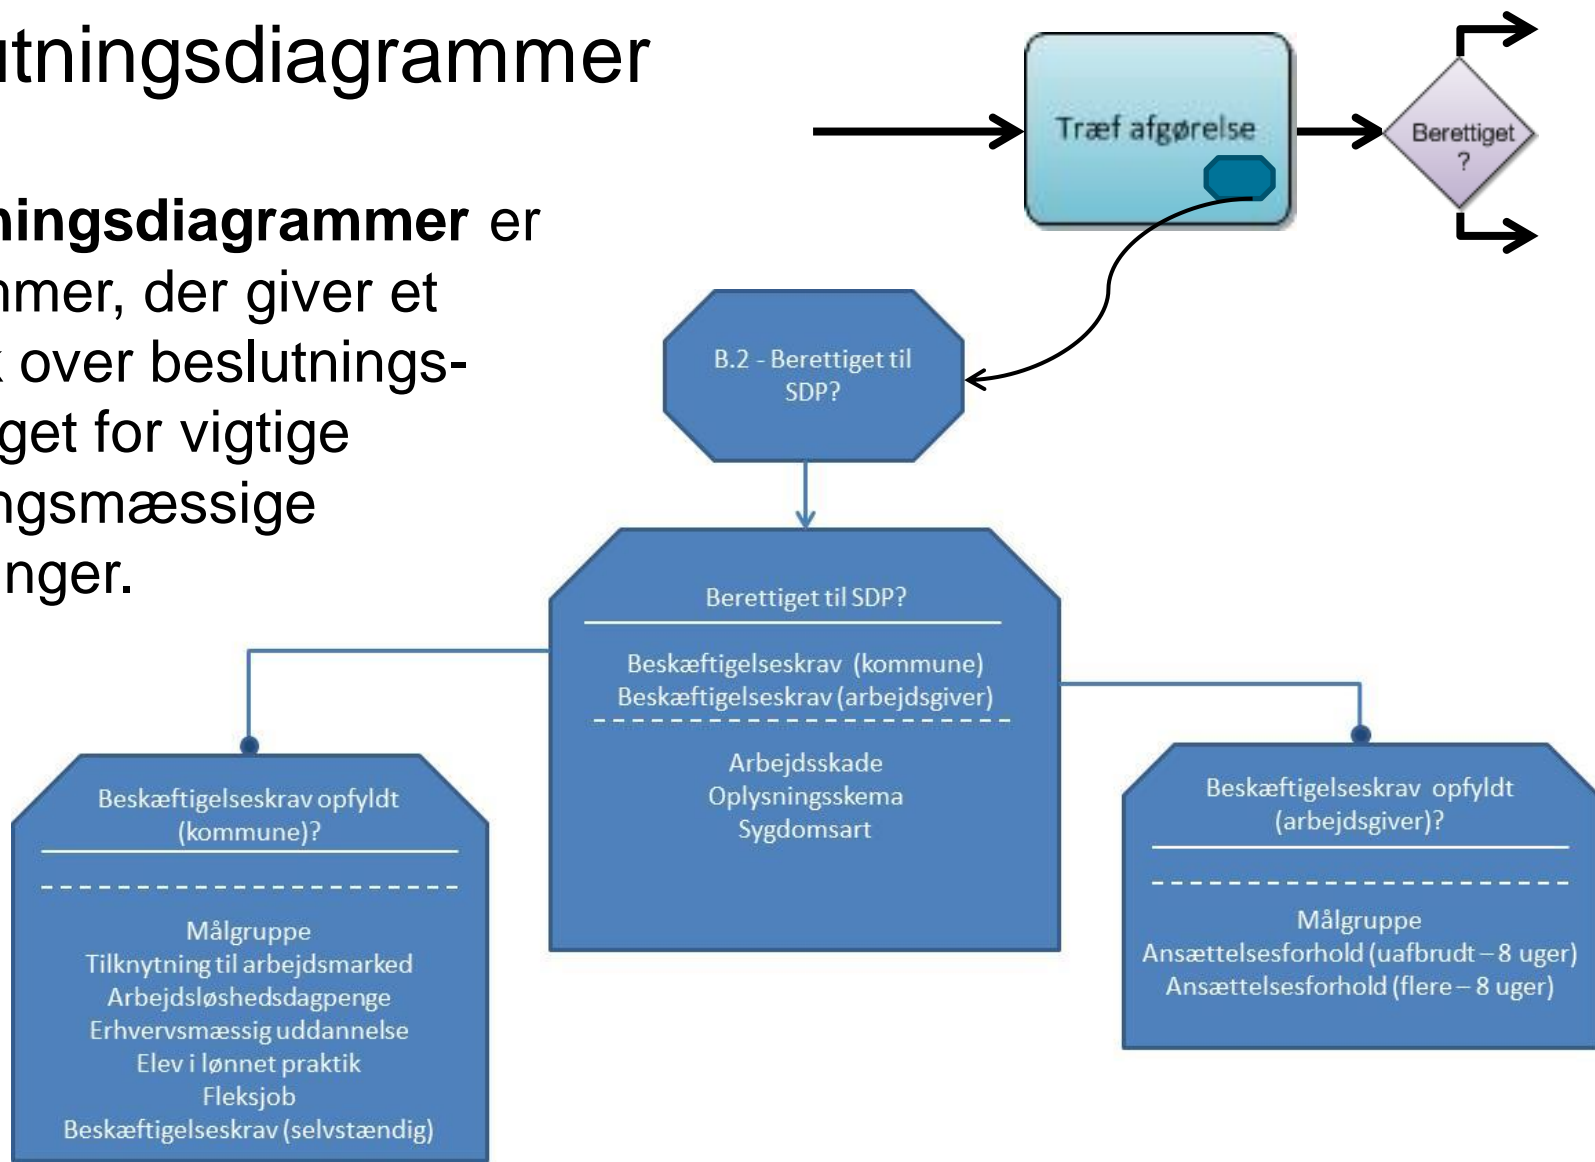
utningsdiagrammer

ningsdiagrammer er mmer, der giver et over beslutningsget for vigtige ngsmæssige nger.

Træf afgørelse

Berettiget ?

B.2 - Berettiget til SDP?

Berettiget til SDP?

Beskæftigelseskrav (kommune)
Beskæftigelseskrav (arbejdsgiver)

Arbejdsskade
Oplysningsskema
Sygdomsart

Beskæftigelseskrav opfyldt (kommune)?

Målgruppe
Tilknytning til arbejdsmarked
Arbejdsløshedsdagpenge
Erhvervsmæssig uddannelse
Elev i lønnet praktik
Fleksjob
Beskæftigelseskrav (selvstændig)

Beskæftigelseskrav opfyldt (arbejdsgiver)?

Målgruppe
Ansættelsesforhold (uafbrudt – 8 uger)
Ansættelsesforhold (flere – 8 uger)